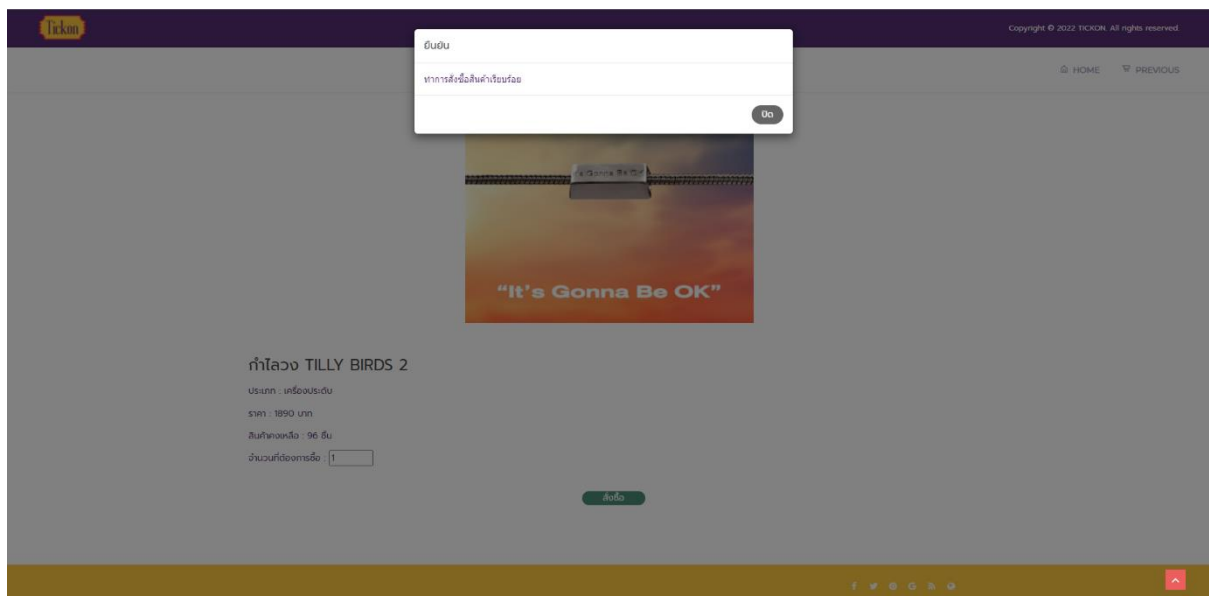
Tickon

Copyright © 2022 TICKON. All rights reserved.

ยืนยัน

ทำการสั่งซื้อสินค้าเรียบร้อย

ปิด

HOME PREVIOUS

It's Gonna Be OK

"It's Gonna Be OK"

กำไลวง TILLY BIRDS 2

ประเภท : เครื่องประดับ

ราคา : 1890 บาท

สินค้าคงเหลือ : 96 ชิ้น

จำนวนที่ต้องการซื้อ : 1

สั่งซื้อ